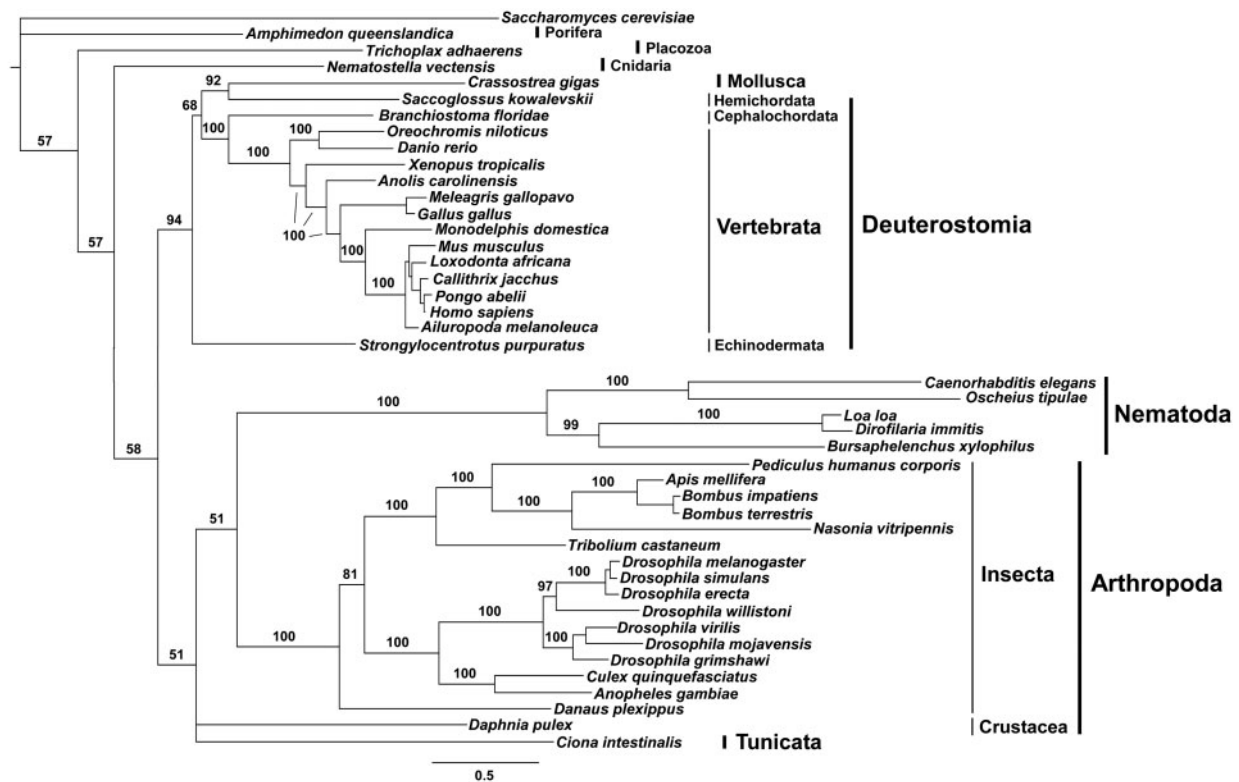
Saccharomyces cerevisiae
Amphimedon queenslandica Porifera
Trichoplax adhaerens Placozoa
Nematostella vectensis Cnidaria
92
Crassostrea gigas Mollusca
68
Saccoglossus kowalevskii Hemichordata
Branchiostoma floridae Cephalochordata
100
100
Oreochromis niloticus
100
Danio rerio
57
Xenopus tropicalis
Anolis carolinensis
Meleagris gallopavo
Gallus gallus
94
100
Monodelphis domestica
Vertebrata
Deuterostomia
57
100
Mus musculus
Loxodonta africana
100
Callithrix jacchus
Pongo abelii
Homo sapiens
Ailuropoda melanoleuca
Strongylocentrotus purpuratus Echinodermata
100
Caenorhabditis elegans
100
Oscheius tipulae
100
Nematoda
Loa loa
99
Dirofilaria immitis
58
Bursaphelenchus xylophilus
100
Pediculus humanus corporis
100
Apis mellifera
100
100
Bombus impatiens
51
Bombus terrestris
Nasonia vitripennis
Tribolium castaneum
Drosophila melanogaster
100
81
97
Drosophila simulans
Drosophila erecta
100
Drosophila willistoni
Insecta
Arthropoda
100
100
100
Drosophila virilis
Drosophila mojavensis
51
Drosophila grimshawi
100
Culex quinquefasciatus
Anopheles gambiae
Danaus plexippus
Daphnia pulex Crustacea
Ciona intestinalis Tunicata
0.5